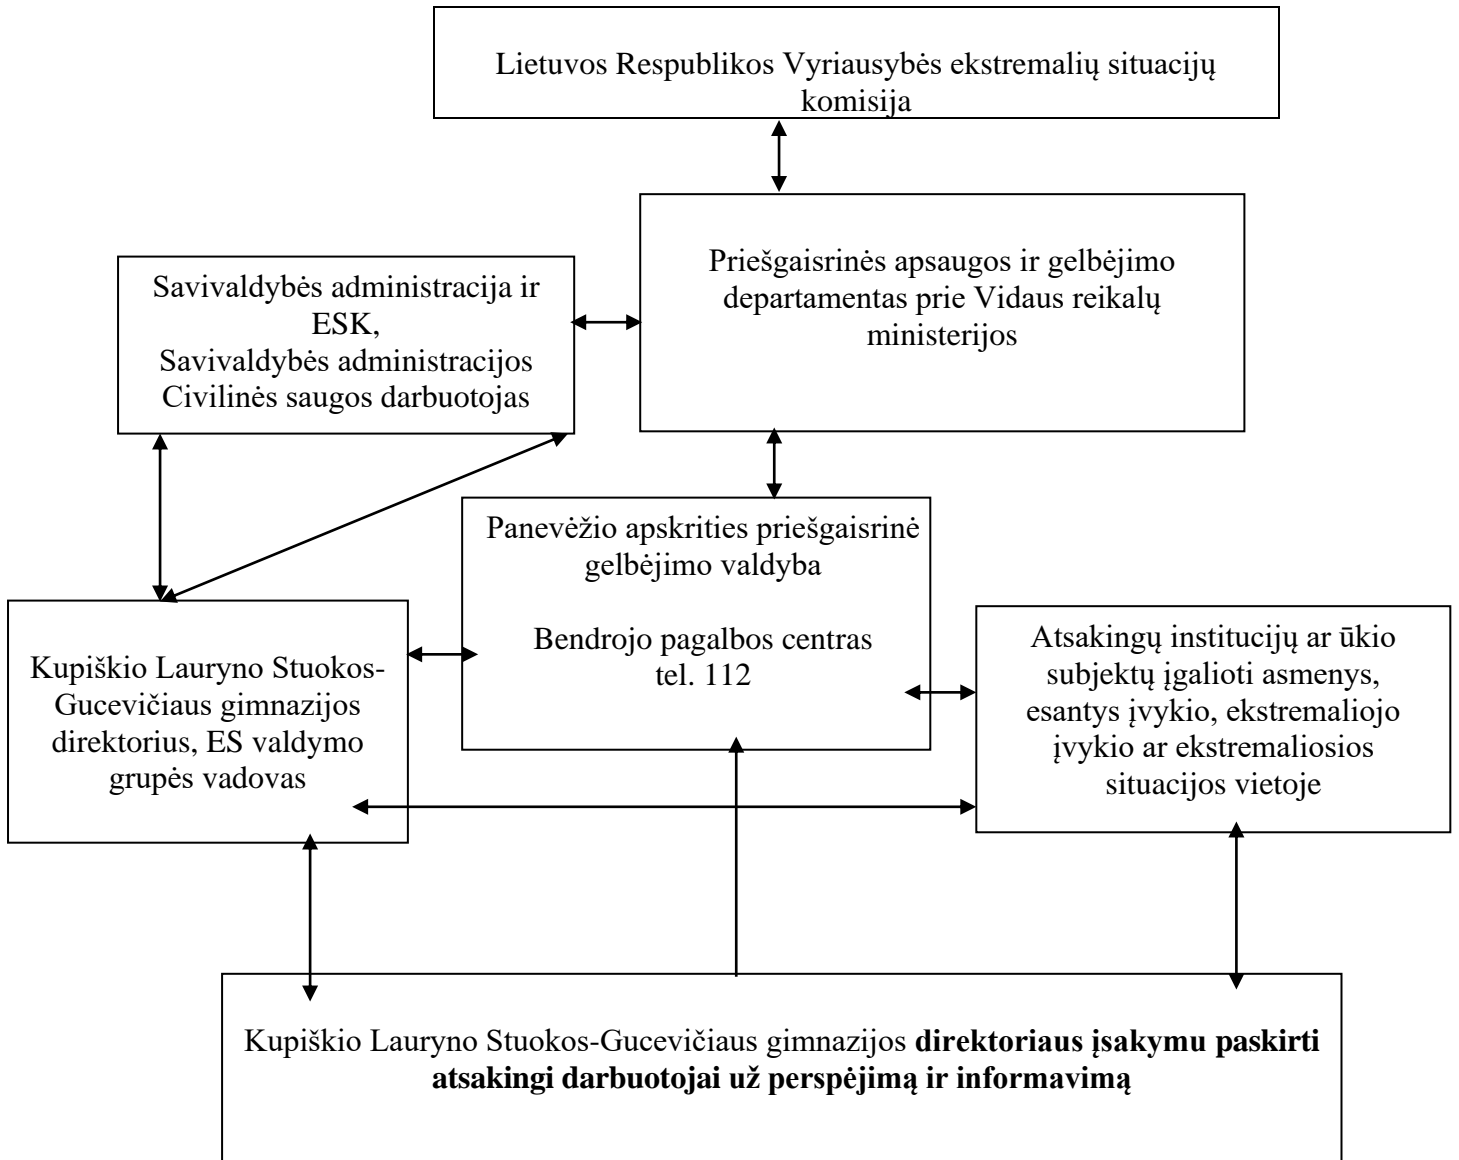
Lietuvos Respublikos Vyriausybės ekstremalių situacijų komisija

Savivaldybės administracija ir ESK,
Savivaldybės administracijos Civilinės saugos darbuotojas

Priešgaisrinės apsaugos ir gelbėjimo departamentas prie Vidaus reikalų ministerijos

Panevėžio apskrities priešgaisrinė gelbėjimo valdyba

Bendrojo pagalbos centras
tel. 112

Kupiškio Lauryno Stuokos-Gucevičiaus gimnazijos direktorius, ES valdymo grupės vadovas

Atsakingų institucijų ar ūkio subjektų įgalioti asmenys, esantys įvykio, ekstremaliojo įvykio ar ekstremaliosios situacijos vietoje

Kupiškio Lauryno Stuokos-Gucevičiaus gimnazijos **direktoriaus įsakymu paskirti atsakingi darbuotojai už perspėjimą ir informavimą**